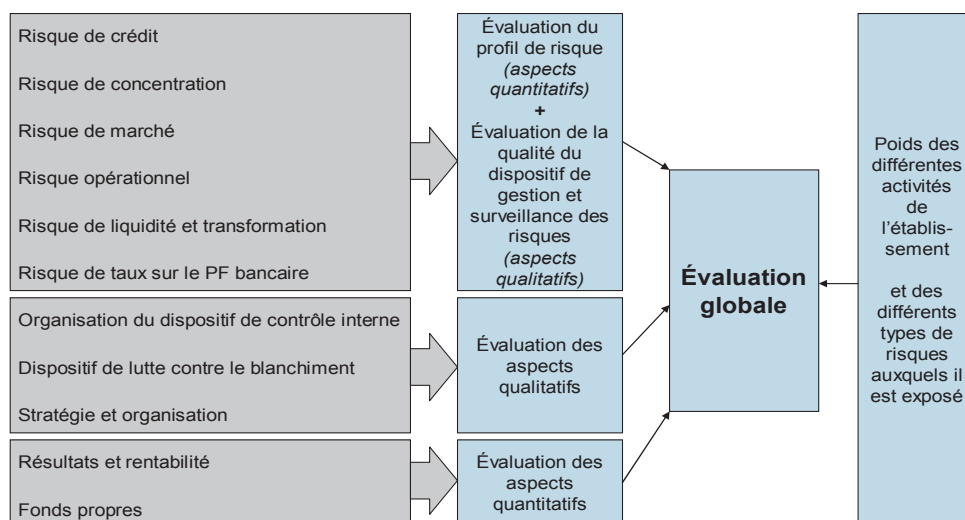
Risque de crédit

Risque de concentration

Risque de marché

Risque opérationnel

Risque de liquidité et transformation

Risque de taux sur le PF bancaire

Évaluation du profil de risque *(aspects quantitatifs)*
+
Évaluation de la qualité du dispositif de gestion et surveillance des risques *(aspects qualitatifs)*

Organisation du dispositif de contrôle interne

Dispositif de lutte contre le blanchiment

Stratégie et organisation

Évaluation des aspects qualitatifs

Résultats et rentabilité

Fonds propres

Évaluation des aspects quantitatifs

**Évaluation globale**

Poids des différentes activités de l'établissement

et des différents types de risques auxquels il est exposé